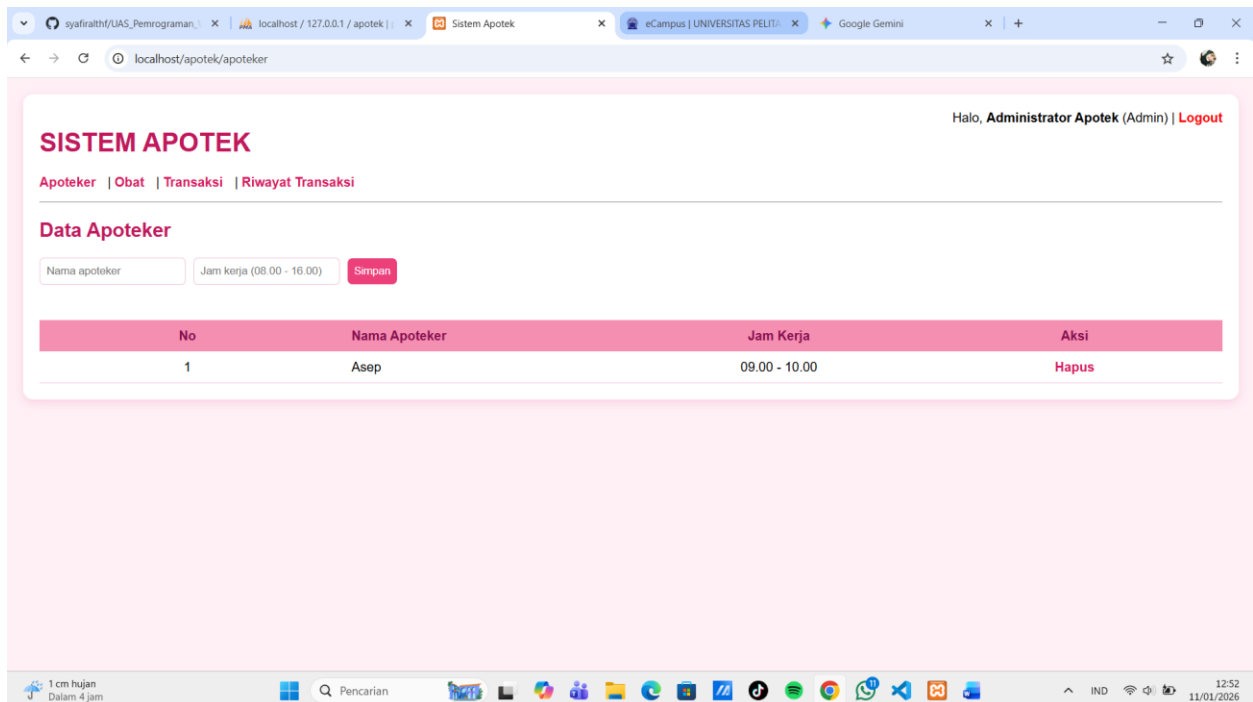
syafiralthf/UAS_Pemrograman_\ × | localhost / 127.0.0.1 / apotek | × | Sistem Apotek × | eCampus | UNIVERSITAS PELITA × | Google Gemini × | +

localhost/apotek/apoteker

Halo, **Administrator Apotek** (Admin) | Logout

SISTEM APOTEK

Apoteker | Obat | Transaksi | Riwayat Transaksi

Data Apoteker

Nama apoteker | Jam kerja (08.00 - 16.00) | Simpan

| No | Nama Apoteker | Jam Kerja | Aksi |
|---|---|---|---|
| 1 | Asep | 09.00 - 10.00 | Hapus |

1 cm hujan
Dalam 4 jam

Pencarian

IND

12:52
11/01/2026